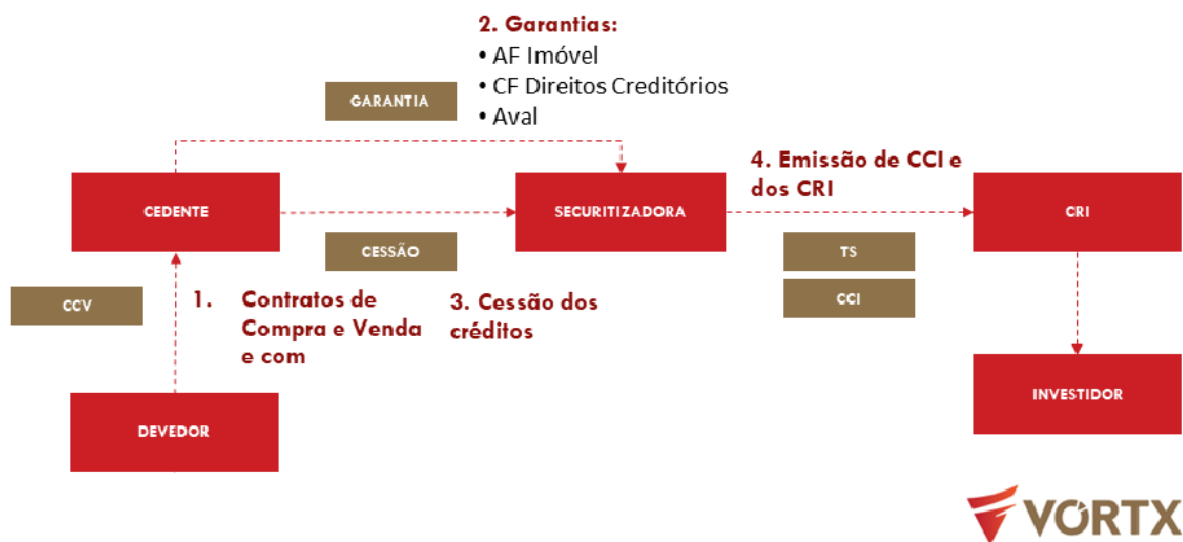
2. Garantias:
• AF Imóvel
• CF Direitos Creditórios
• Aval

GARANTIA

4. Emissão de CCI e dos CRI

CEDENTE

SECURITIZADORA

CRI

CESSÃO

TS

CCI

CCV

1. Contratos de Compra e Venda e com

3. Cessão dos créditos

INVESTIDOR

DEVEDOR

VORTX